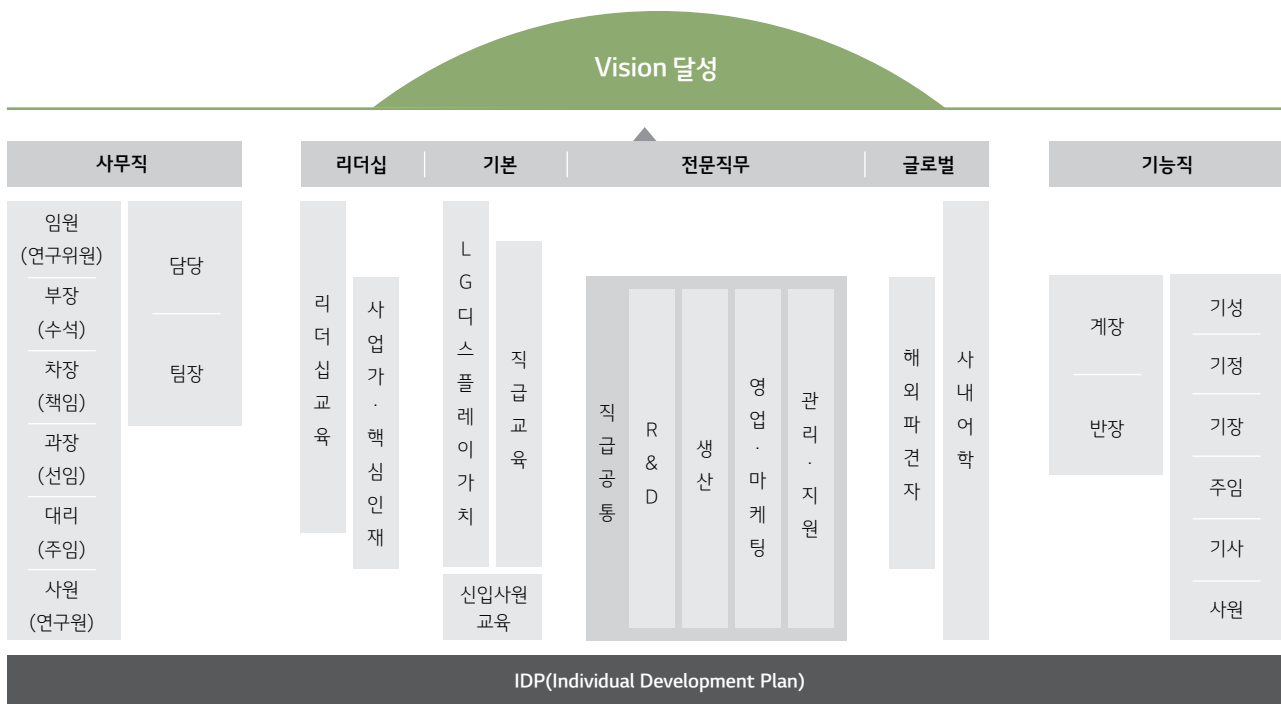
Vision 달성

사무직

임원
(연구위원)
부장
(수석)
차장
(책임)
과장
(선임)
대리
(주임)
사원
(연구원)

담당
팀장

리더십 | 기본 | 전문직무 | 글로벌

리더십교육

사업가·핵심인재

LG디스플레이가치

직급교육

신입사원교육

직급공통

R&D

생산

영업·마케팅

관리·지원

해외파견자

사내어학

기능직

계장
반장

기성
기정
기장
주임
기사
사원

IDP(Individual Development Plan)